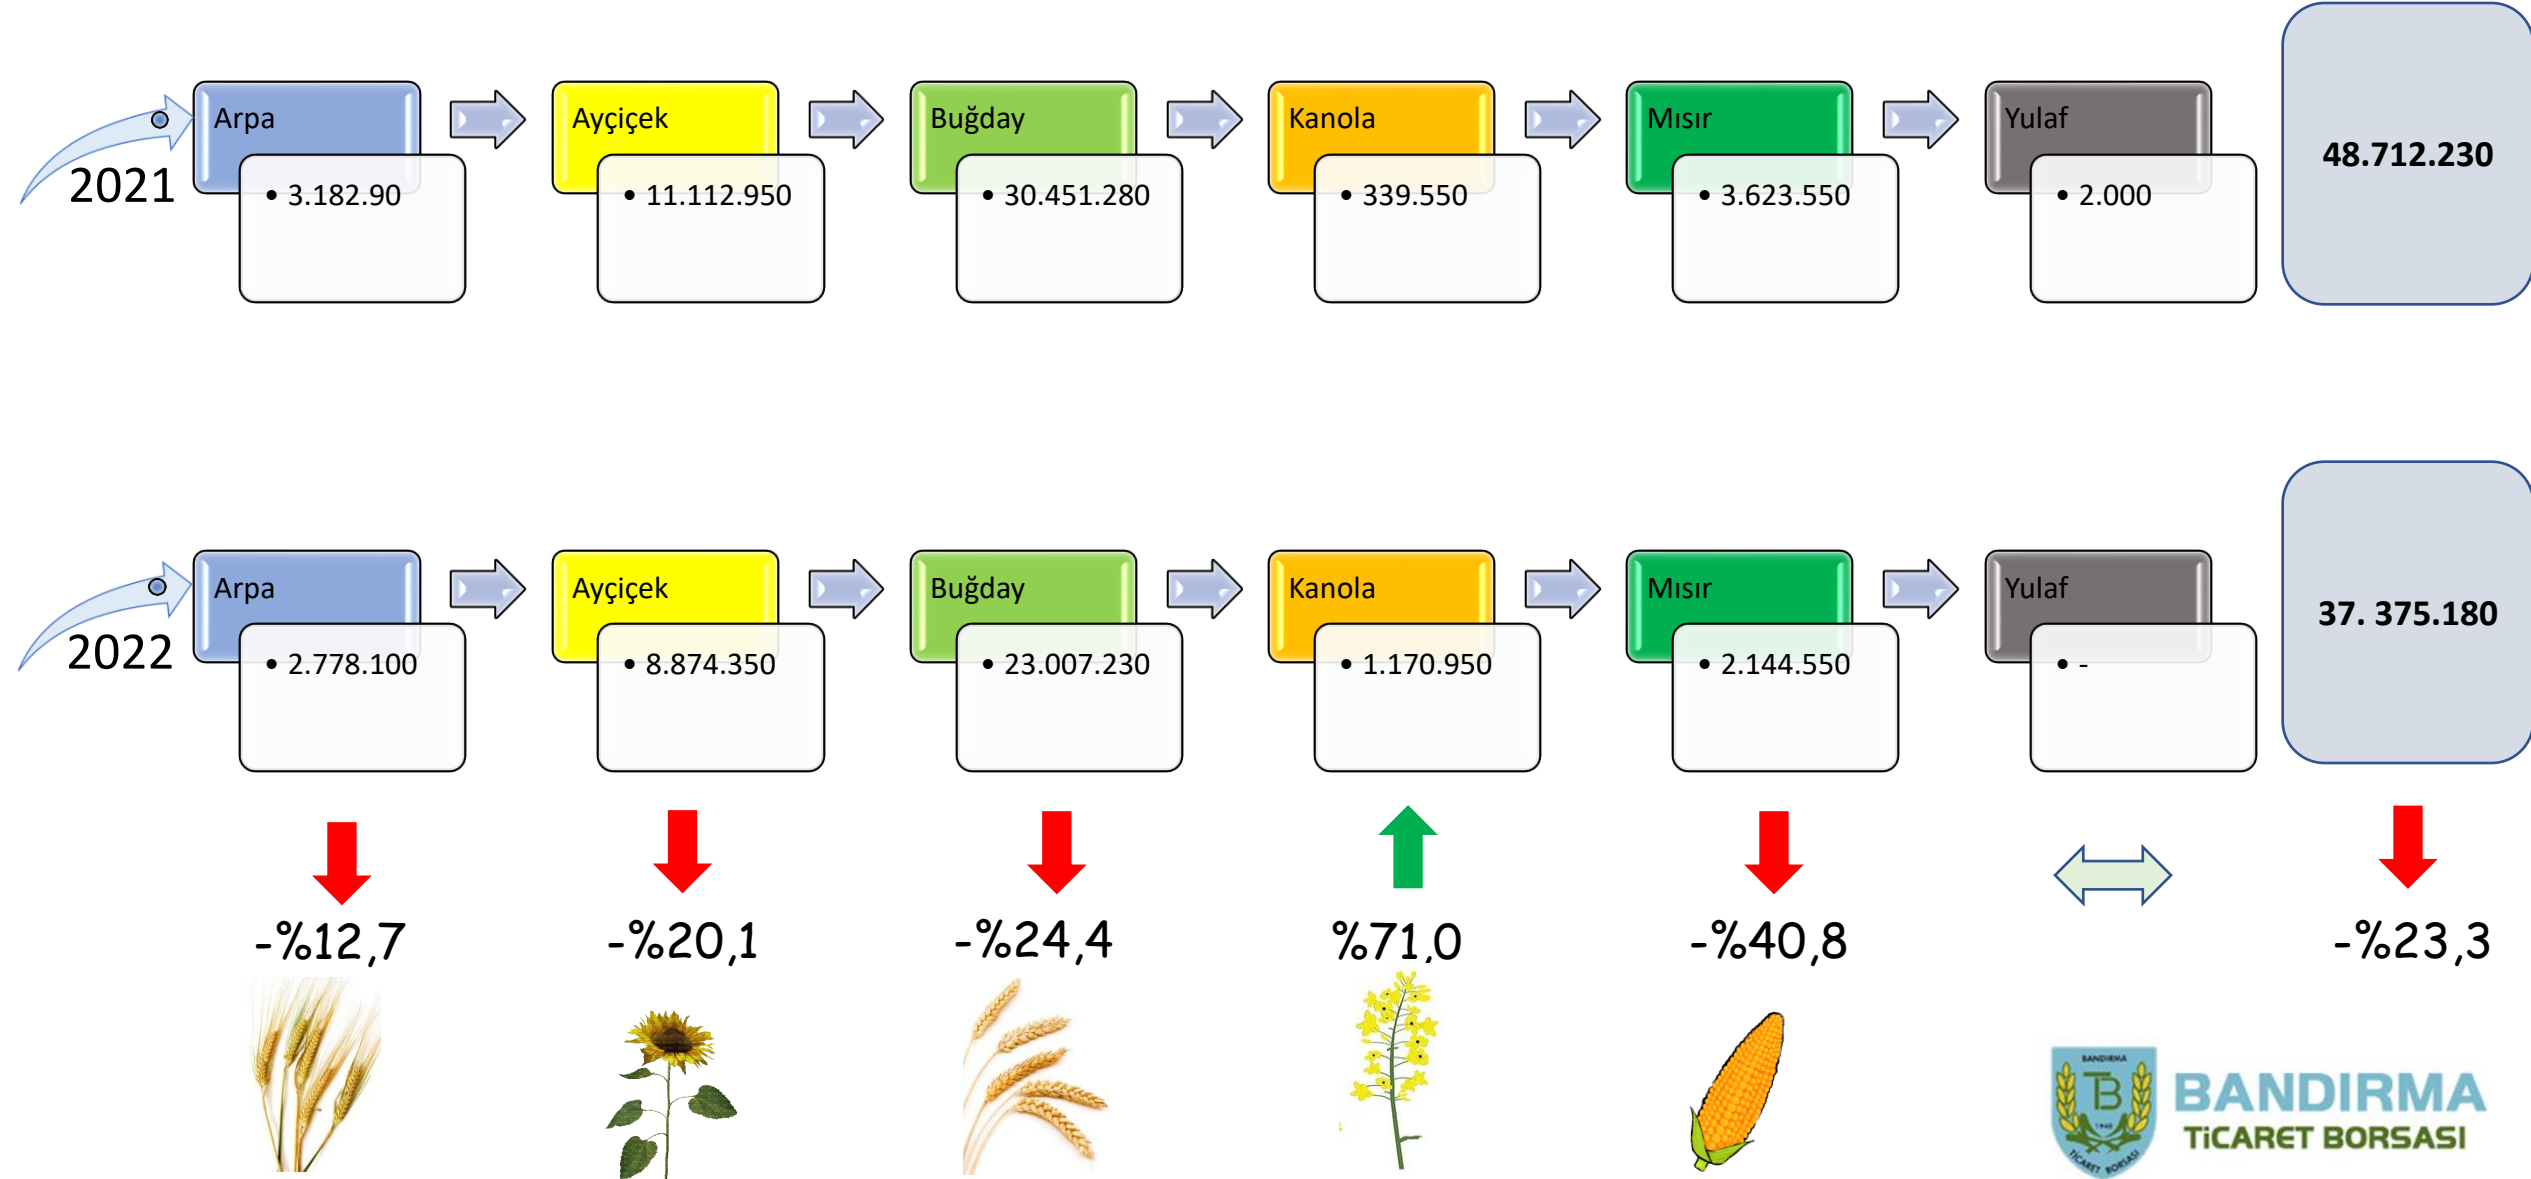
2021

Arpa
• 3.182.90

Ayçiçek
• 11.112.950

Buğday
• 30.451.280

Kanola
• 339.550

Mısır
• 3.623.550

Yulaf
• 2.000

48.712.230

2022

Arpa
• 2.778.100

Ayçiçek
• 8.874.350

Buğday
• 23.007.230

Kanola
• 1.170.950

Mısır
• 2.144.550

Yulaf
• -

37. 375.180

-%12,7

-%20,1

-%24,4

%71,0

-%40,8

-%23,3

BANDIRMA
TİCARET BORSASI